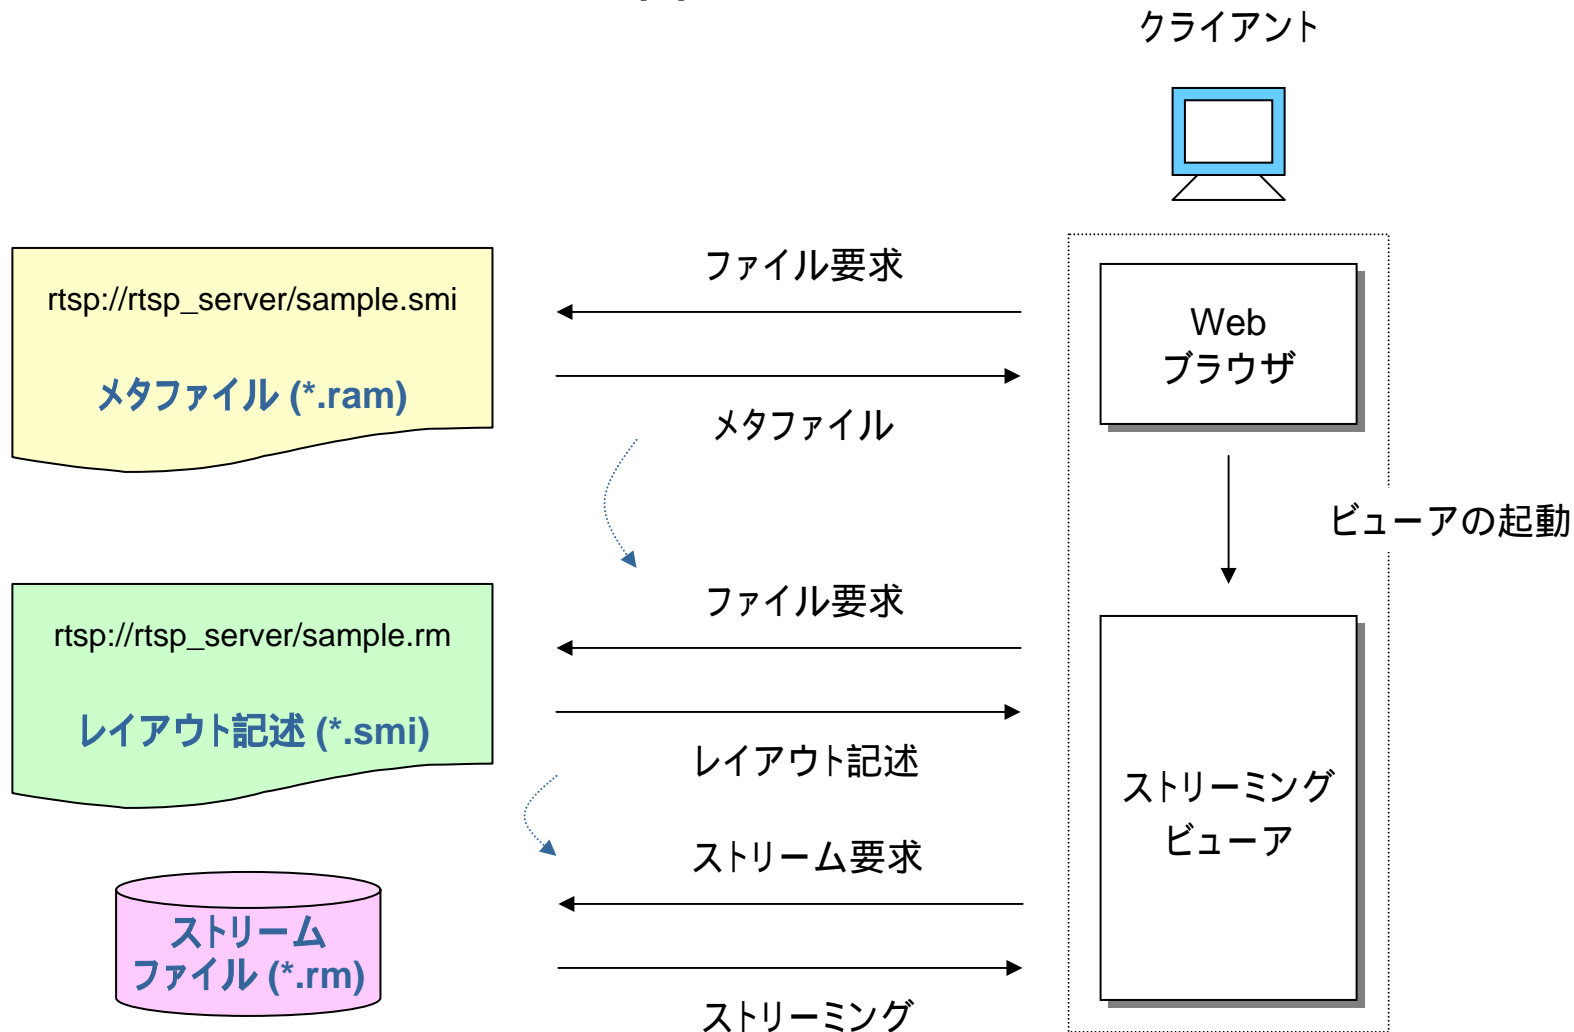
クライアント

rtsp://rtsp_server/sample.smi

メタファイル (*.ram)

ファイル要求

メタファイル

Web ブラウザ

ビューアの起動

rtsp://rtsp_server/sample.rm

レイアウト記述 (*.smi)

ファイル要求

レイアウト記述

ストリーム要求

ストリーミング ビューア

ストリーム ファイル (*.rm)

ストリーミング